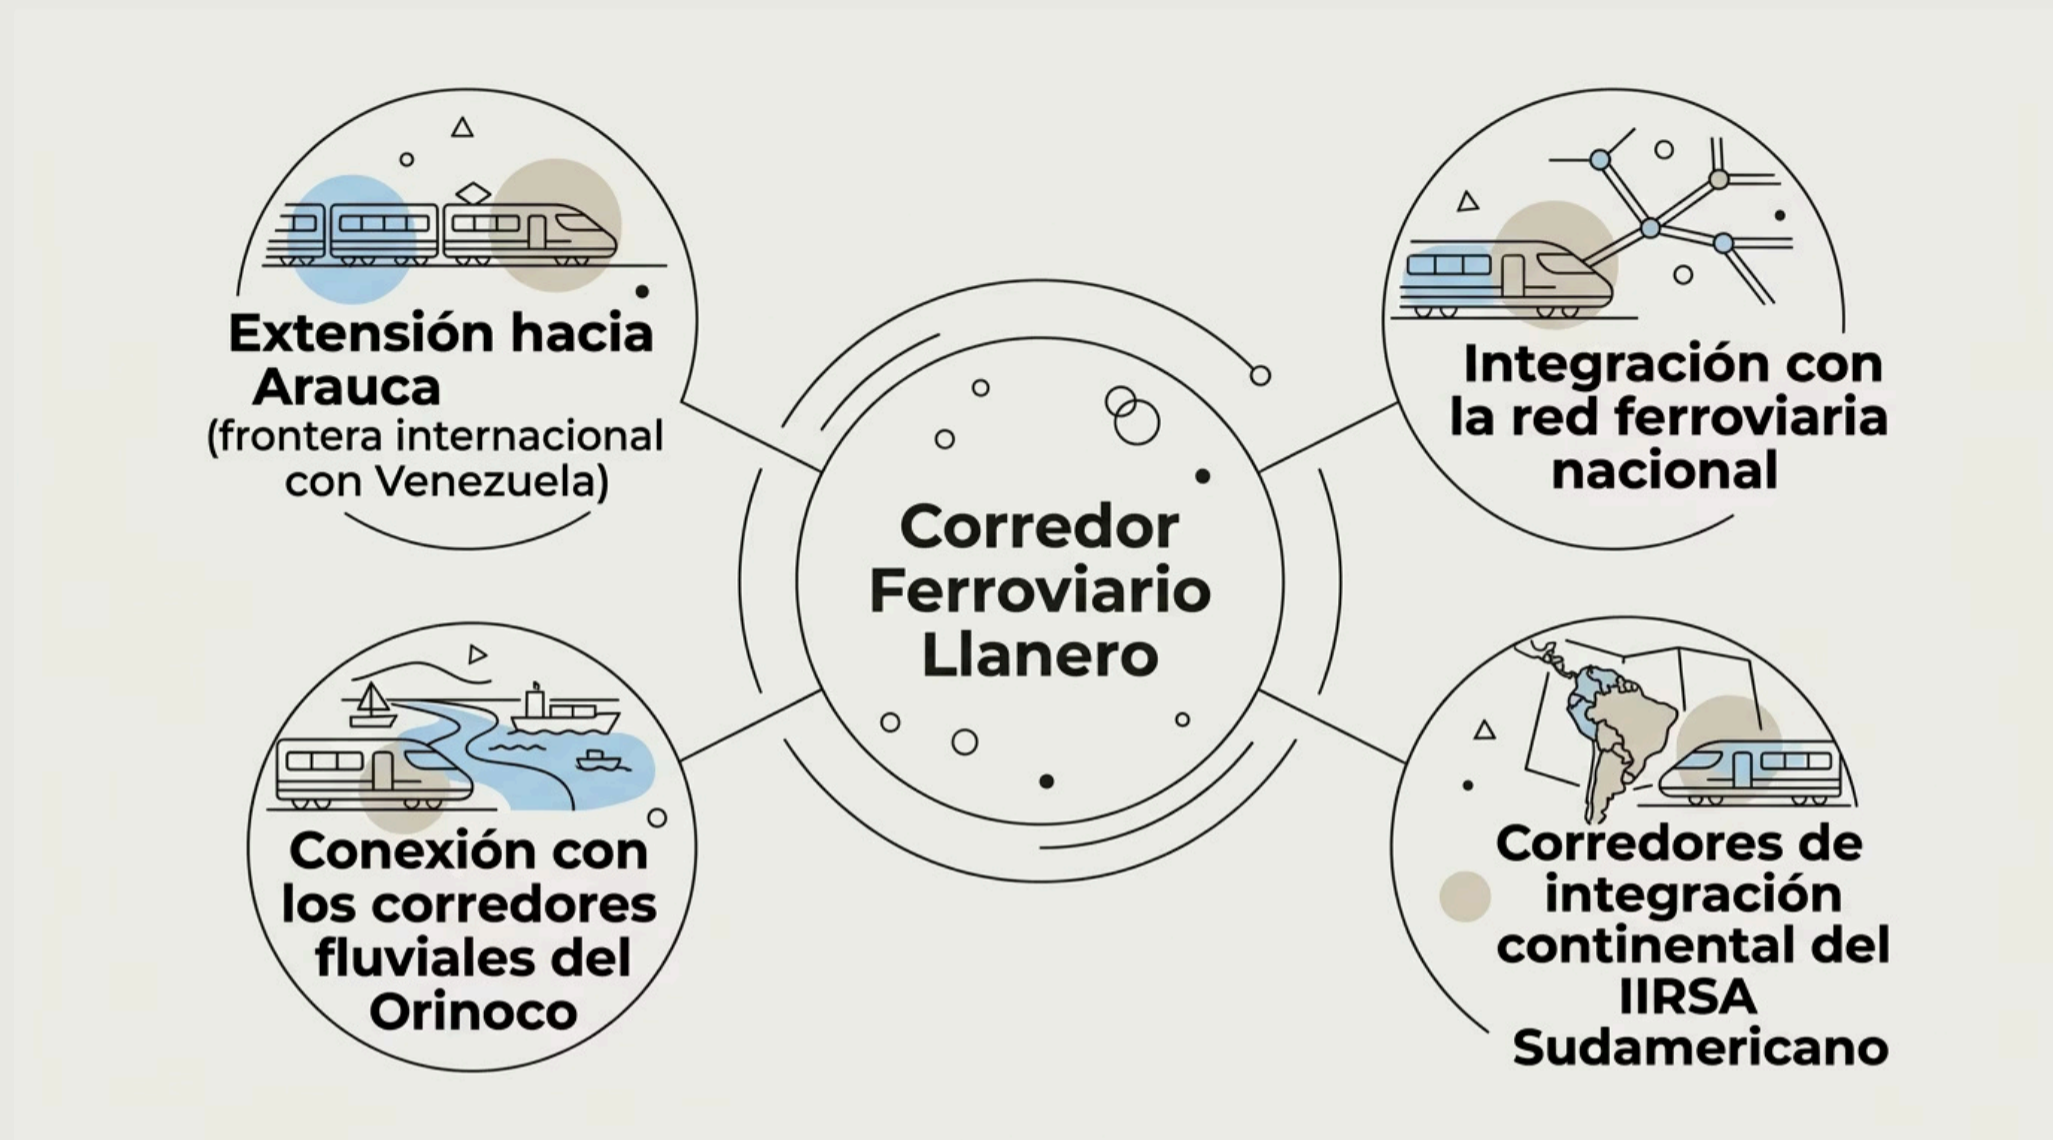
Corredor Ferroviario Llanero

Extensión hacia Arauca (frontera internacional con Venezuela)

Integración con la red ferroviaria nacional

Conexión con los corredores fluviales del Orinoco

Corredores de integración continental del IIRSA Sudamericano